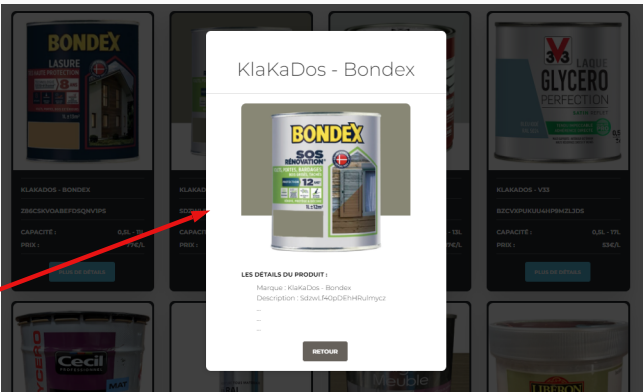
BONDEX
LASURE

KLAKADOS - BONDEX
Z86CSKVOABEFOSQNV1PS
CAPACITÉ : 0,5L - 1TL
PRIX : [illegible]€/L
PLUS DE DÉTAILS

KLAKADOS - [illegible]

V33
LAQUE
GLYCERO
PERFECTION

KLAKADOS - V33
RZCVXPUKUU4HP9MZL3DS
CAPACITÉ : 0,5L - 1TL
PRIX : 53€/L
PLUS DE DÉTAILS

Cecil
Meuble
LIBERON

KlaKaDos - Bondex

BONDEX
SOS RÉNOVATION

LES DÉTAILS DU PRODUIT :
Marque : KlaKaDos - Bondex
Description : SdzwLf40pDEhHRulmycz
...
...
...

RETOUR